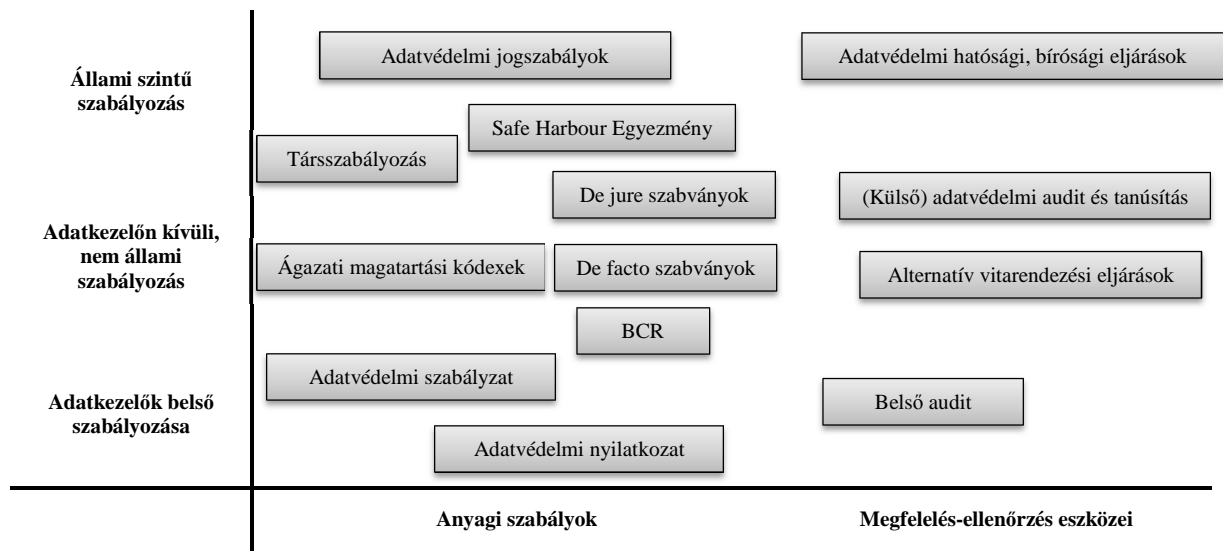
Állami szintű szabályozás

Adatkezelőn kívüli, nem állami szabályozás

Adatkezelők belső szabályozása

Adatvédelmi jogszabályok

Adatvédelmi hatósági, bírósági eljárások

Safe Harbour Egyezmény

Társszabályozás

De jure szabványok

(Külső) adatvédelmi audit és tanúsítás

Ágazati magatartási kódexek

De facto szabványok

Alternatív vitarendezési eljárások

BCR

Adatvédelmi szabályzat

Belső audit

Adatvédelmi nyilatkozat

Anyagi szabályok

Megfelelés-ellenőrzés eszközei